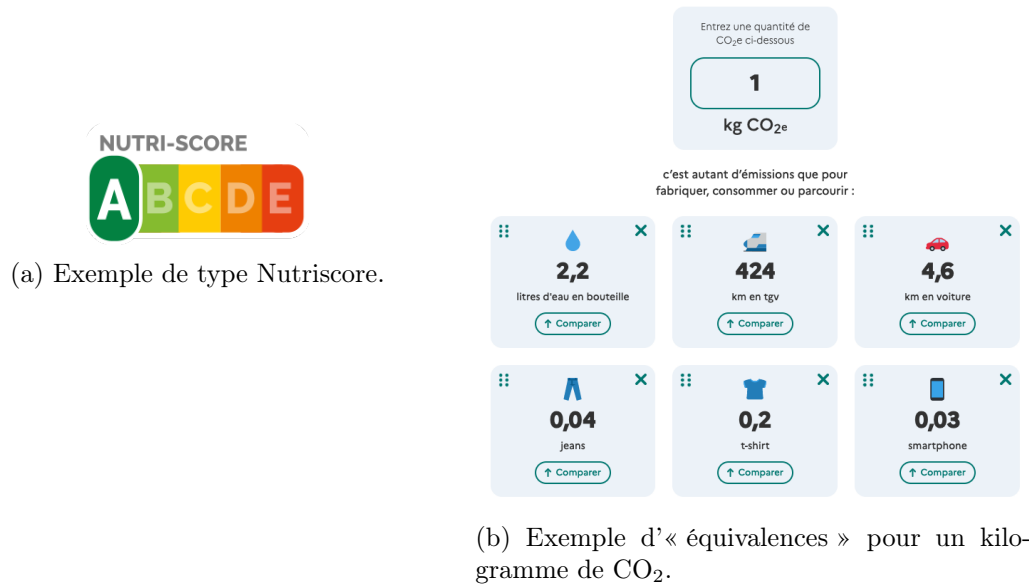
NUTRI-SCORE
A B C D E

(a) Exemple de type Nutriscore.

Entrez une quantité de $CO_2e$ ci-dessous

1

kg $CO_{2e}$

c'est autant d'émissions que pour fabriquer, consommer ou parcourir :

2,2
litres d'eau en bouteille
↑ Comparer

424
km en tgv
↑ Comparer

4,6
km en voiture
↑ Comparer

0,04
jeans
↑ Comparer

0,2
t-shirt
↑ Comparer

0,03
smartphone
↑ Comparer

(b) Exemple d'« équivalences » pour un kilogramme de $CO_2$.